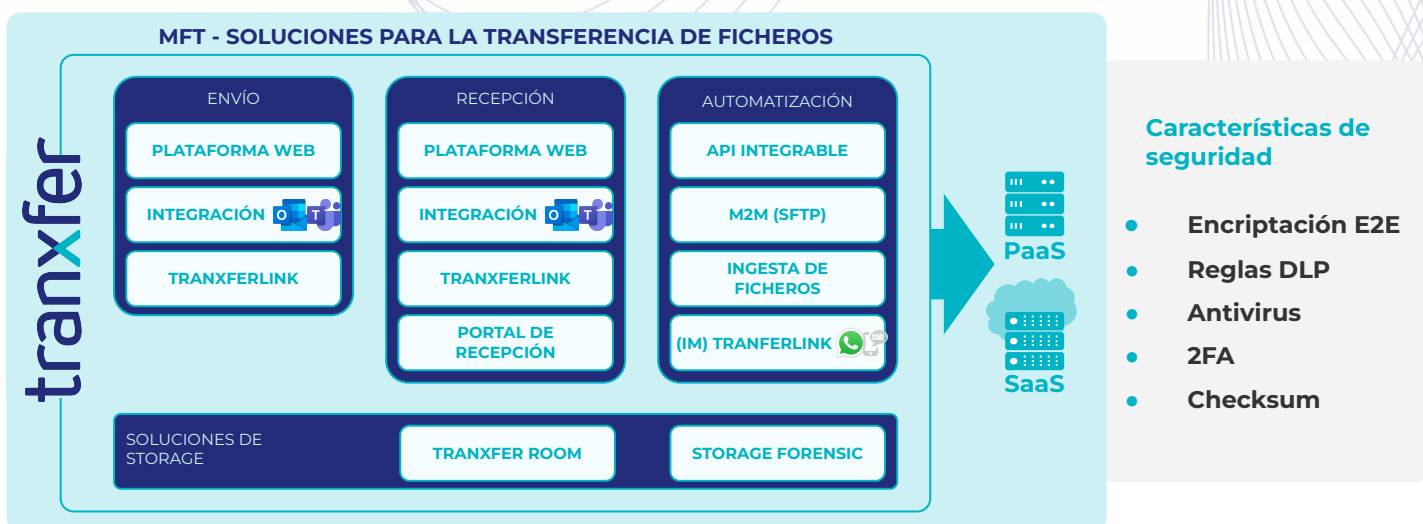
MFT - SOLUCIONES PARA LA TRANSFERENCIA DE FICHEROS

tranxfer

ENVÍO

PLATAFORMA WEB

INTEGRACIÓN

TRANXFERLINK

RECEPCIÓN

PLATAFORMA WEB

INTEGRACIÓN

TRANXFERLINK

PORTAL DE RECEPCIÓN

AUTOMATIZACIÓN

API INTEGRABLE

M2M (SFTP)

INGESTA DE FICHEROS

(IM) TRANFERLINK

SOLUCIONES DE STORAGE

TRANXFER ROOM

STORAGE FORENSIC

PaaS

SaaS

Características de seguridad

- Encriptación E2E
- Reglas DLP
- Antivirus
- 2FA
- Checksum